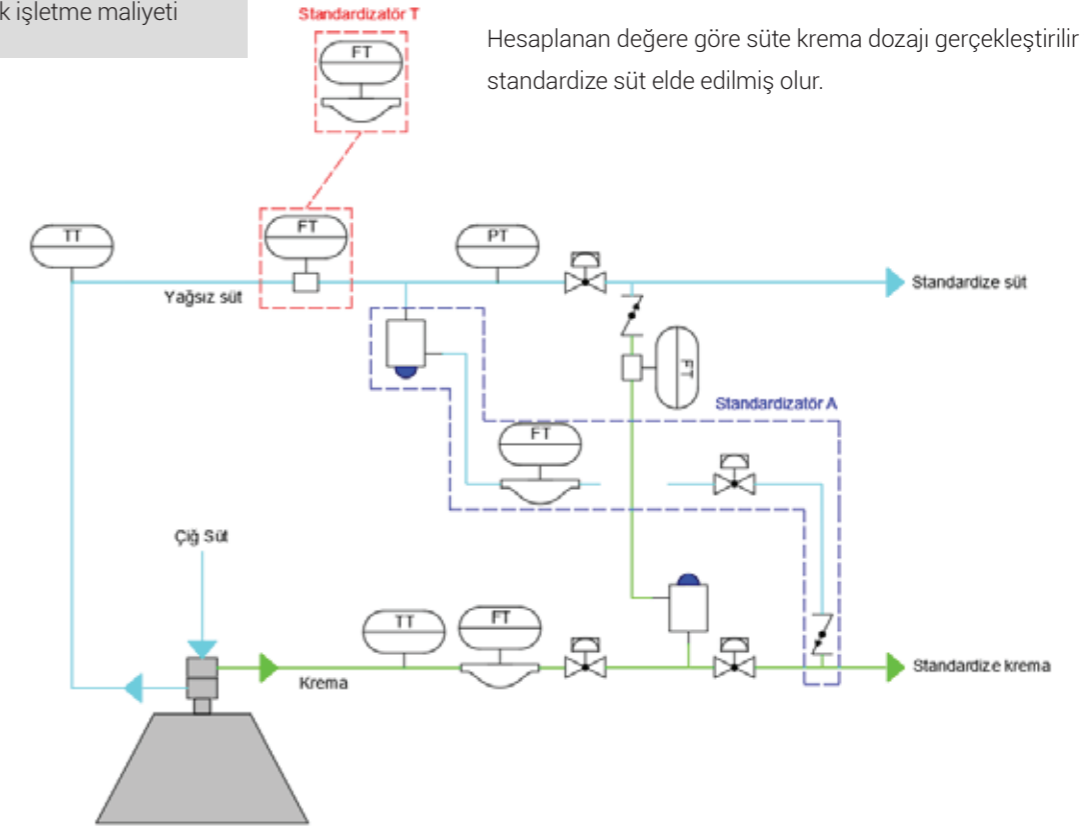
k işletme maliyeti

Hesaplanan değere göre süte krema dozajı gerçekleştirilir standardize süt elde edilmiş olur.

Standardizatör T

FT

FT

TT

PT

Yağsız süt

Standardize süt

FT

Standardizatör A

FT

Çiğ Süt

TT

FT

Krema

Standardize krema